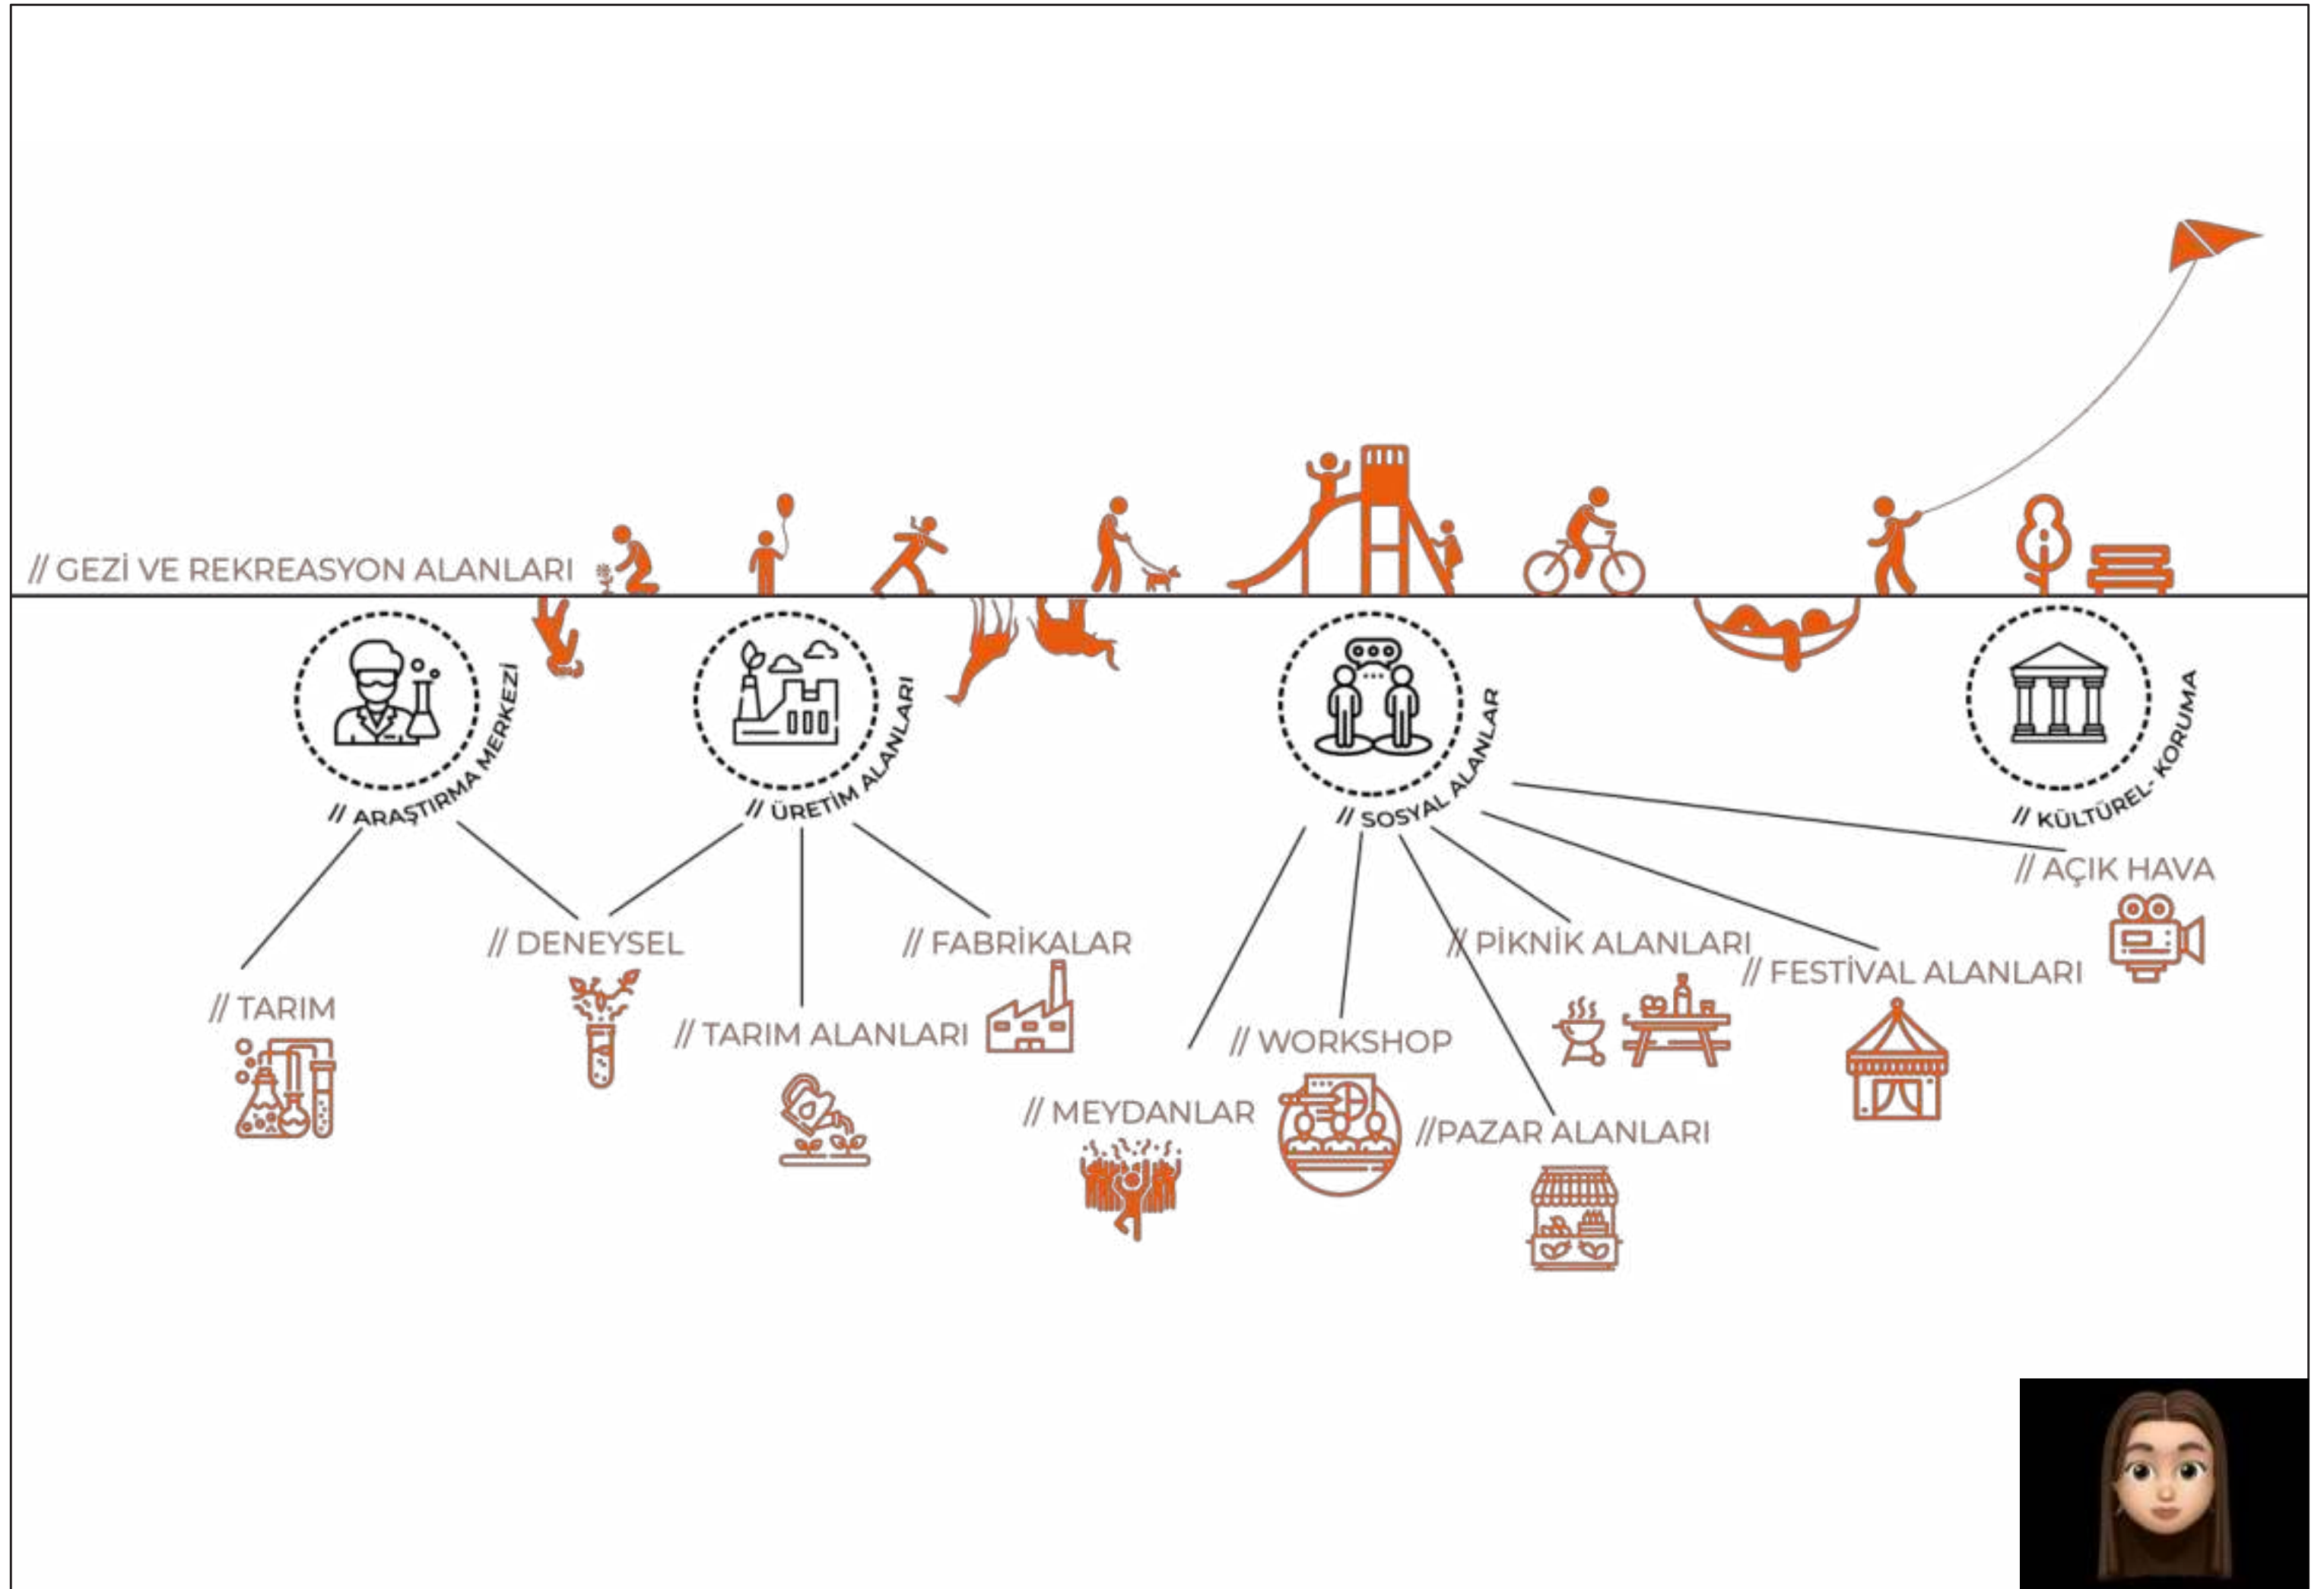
// GEZİ VE REKREASYON ALANLARI

// ARAŞTIRMA MERKEZİ

// ÜRETİM ALANLARI

// SOSYAL ALANLAR

// KÜLTÜREL- KORUMA

// TARIM

// DENEYSEL

// TARIM ALANLARI

// FABRİKALAR

// MEYDANLAR

// WORKSHOP

//PAZAR ALANLARI

// PİKNİK ALANLARI

// FESTİVAL ALANLARI

// AÇIK HAVA